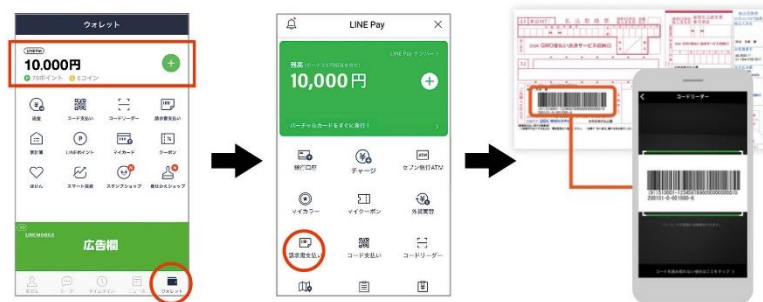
ウォレット

LINE Pay
10,000円
70ポイント 0コイン

送金
コード支払い
コードリーダー
請求書支払い
家計簿
LINEポイント
マイカード
クーポン
ほけん
スマート投資
スタンプショップ
着せかえショップ

LINE MOBILE
広告欄

ホーム
トーク
タイムライン
ニュース
ウォレット

LINE Pay

残高
10,000円

バーチャルカードをすぐに発行!

銀行口座
チャージ
セブン銀行ATM
マイカラー
マイクーポン
外貨両替
請求書支払い
コード支払い
コードリーダー

コードリーダー

GIRO
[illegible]